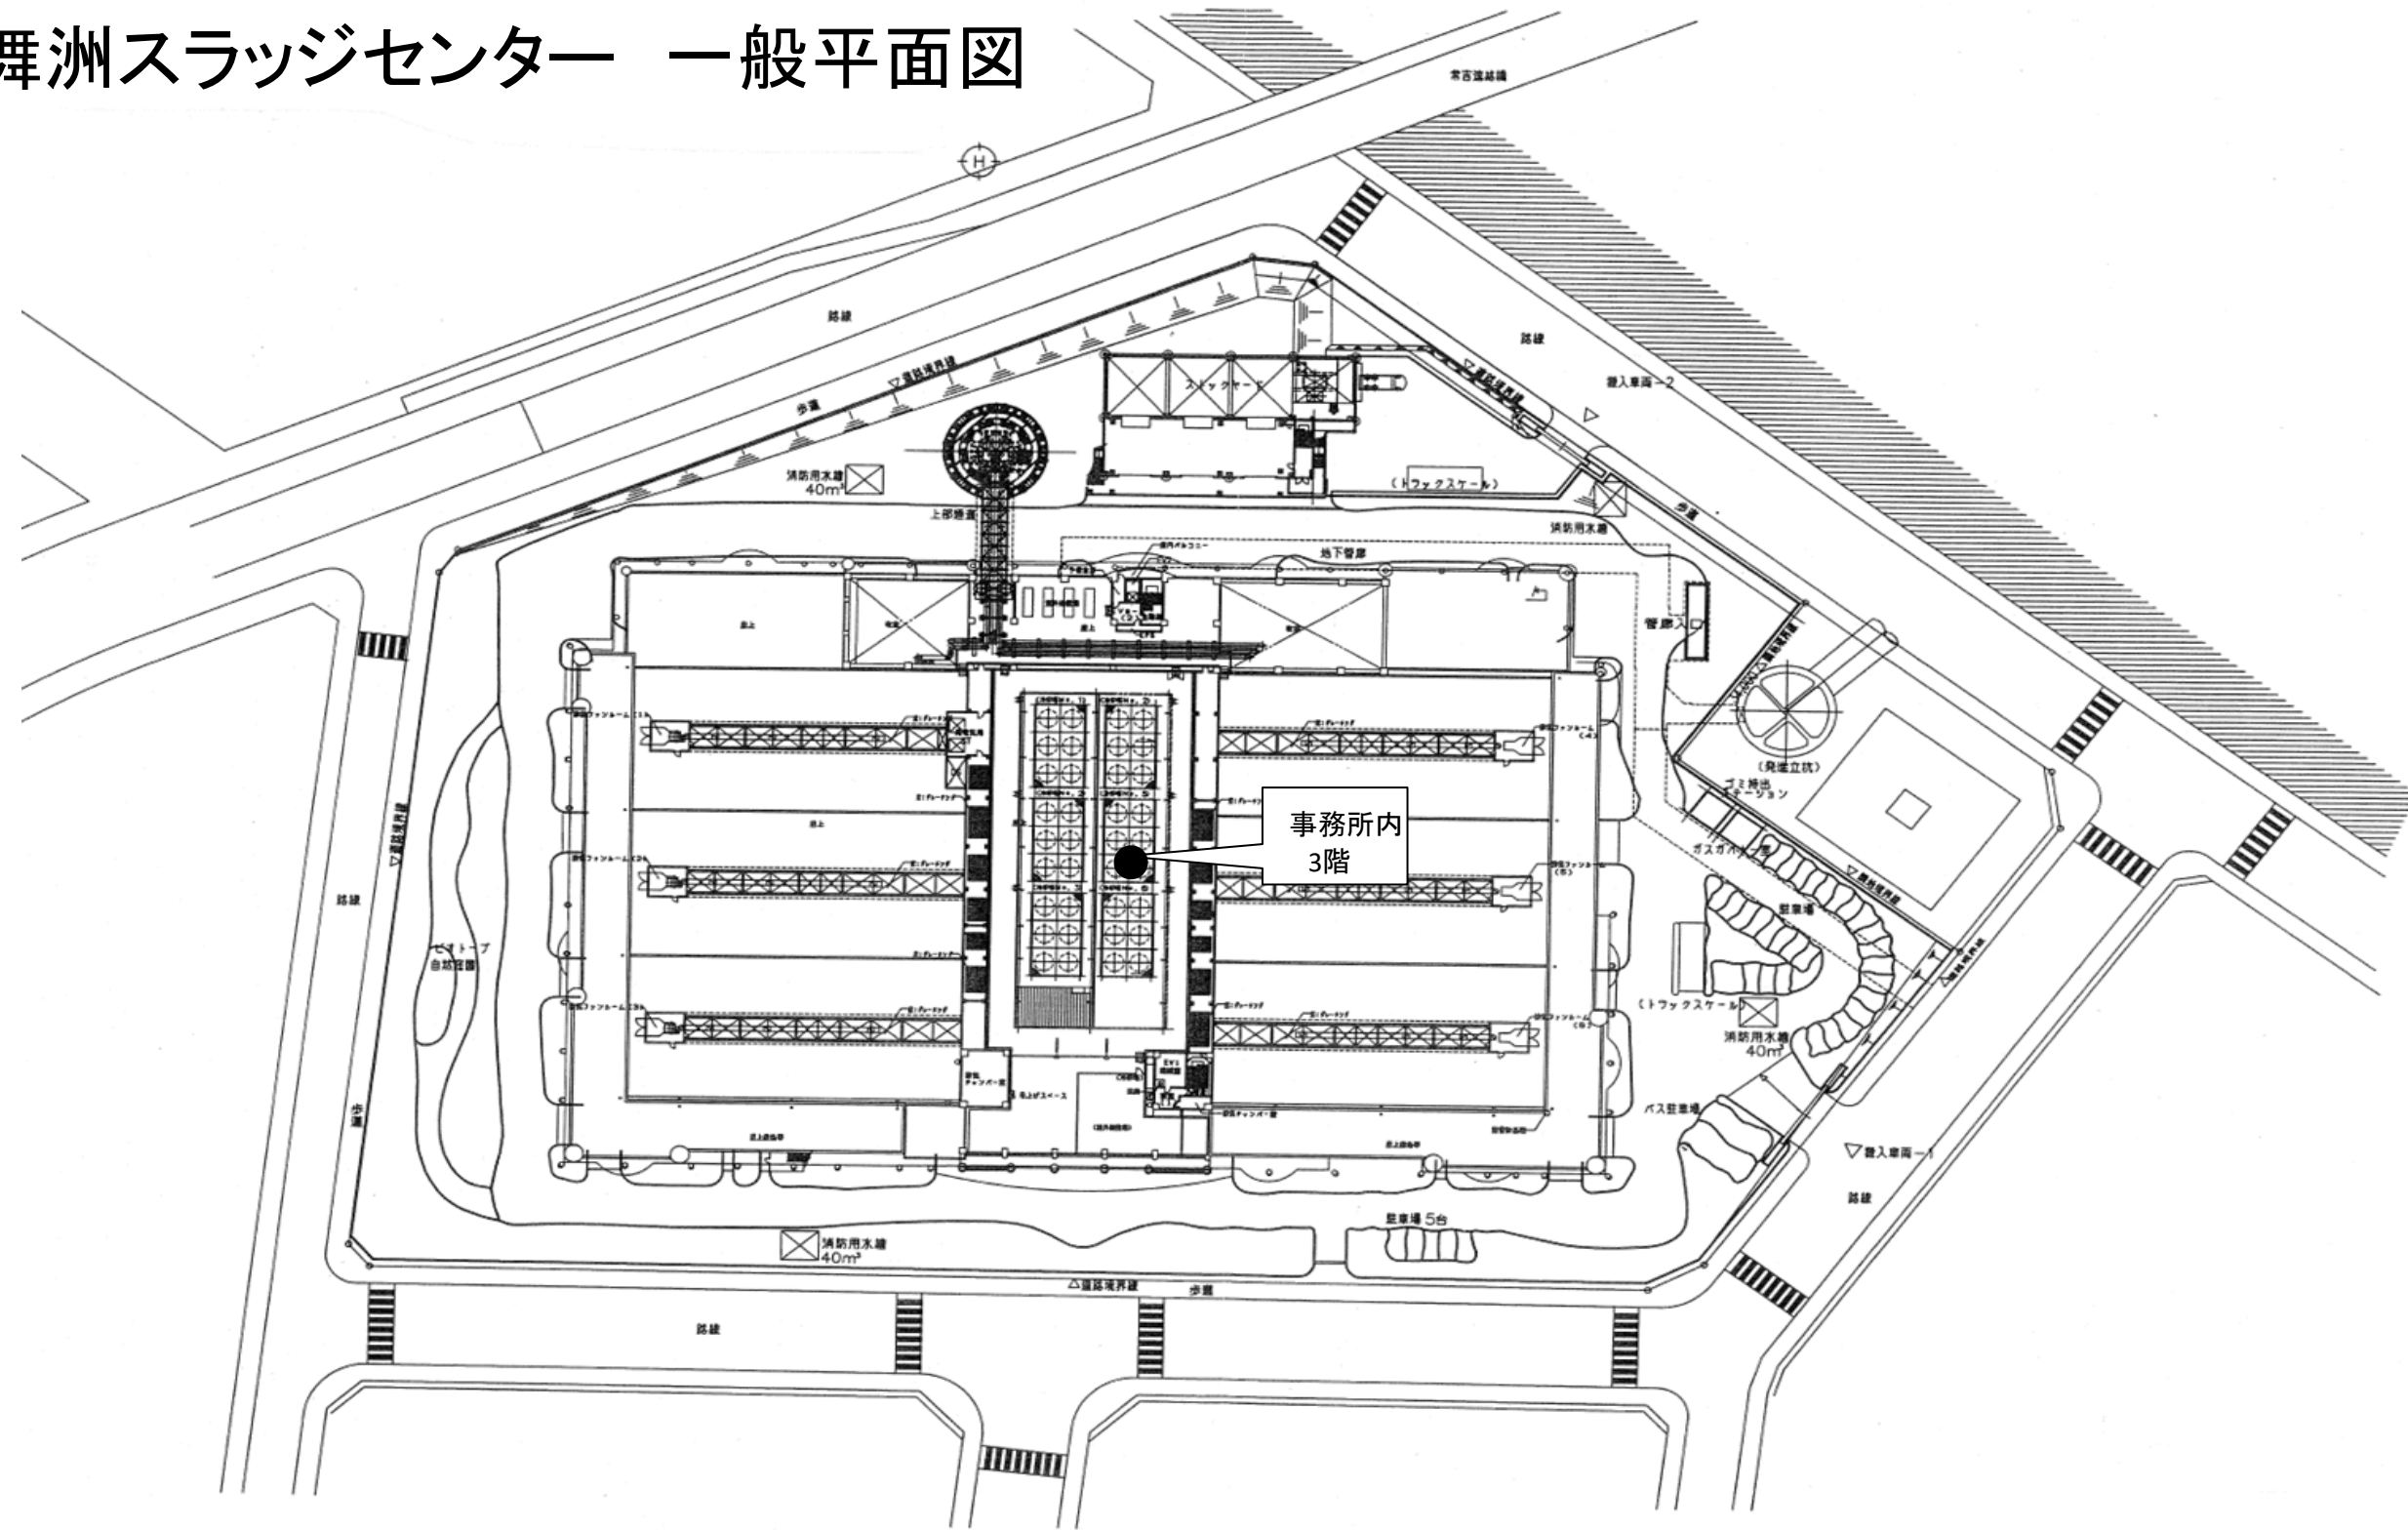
揮洲スラッジセンター　一般平面図

事務所内
3階

路線
歩道
▽道路境界線
消防用水槽
40m³
上部通路
ストックヤード
（トラックスケール）
消防用水槽
地下管廊
管廊入口
（発進立坑）
ゴミ搬出ステーション
ガスガバナー室
駐車場
道路境界線
（トラックスケール）
消防用水槽
40m³
バス駐車場
搬入車両－1
搬入車両－2
路線
駐車場 5台
消防用水槽
40m³
△道路境界線
歩道
路線
路線
歩道
ビオトープ
自然護岸
路線